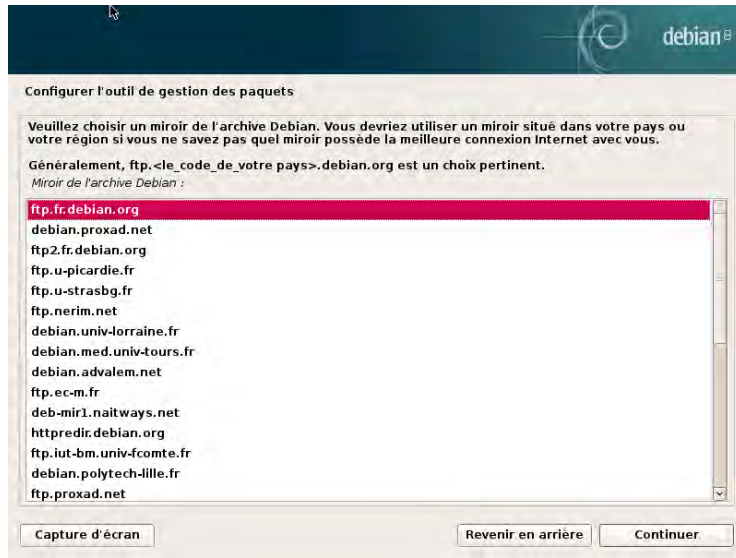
debian 8

Configurer l'outil de gestion des paquets

Veuillez choisir un miroir de l'archive Debian. Vous devriez utiliser un miroir situé dans votre pays ou votre région si vous ne savez pas quel miroir possède la meilleure connexion Internet avec vous.

Généralement, ftp.<le_code_de_votre pays>.debian.org est un choix pertinent.

Miroir de l'archive Debian :

ftp.fr.debian.org
debian.proxad.net
ftp2.fr.debian.org
ftp.u-picardie.fr
ftp.u-strasbg.fr
ftp.nerim.net
debian.univ-lorraine.fr
debian.med.univ-tours.fr
debian.advalem.net
ftp.ec-m.fr
deb-mir1.naitways.net
httpredir.debian.org
ftp.iut-bm.univ-fcomte.fr
debian.polytech-lille.fr
ftp.proxad.net

Capture d'écran

Revenir en arrière

Continuer